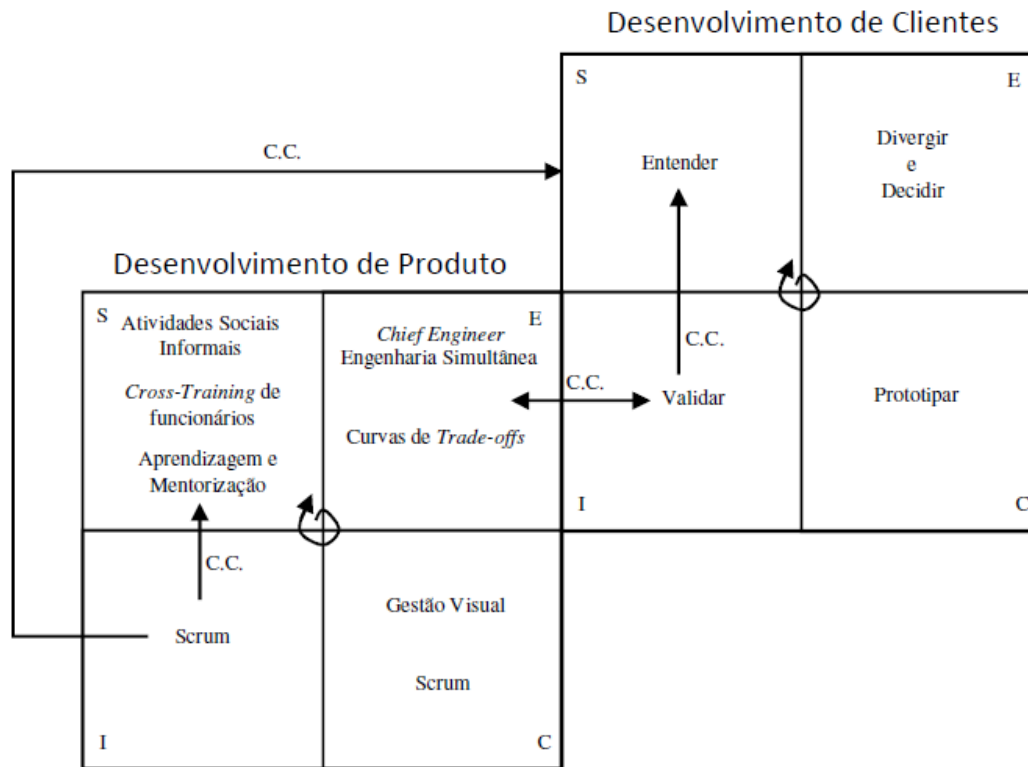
Desenvolvimento de Clientes

S

E

C.C.

Entender

Divergir
e
Decidir

Desenvolvimento de Produto

S Atividades Sociais Informais

*Cross-Training* de funcionários

Aprendizagem e Mentorização

E

*Chief Engineer*
Engenharia Simultânea

Curvas de *Trade-offs*

C.C.

C.C.

Validar

Prototipar

I

C

C.C.

Scrum

Gestão Visual

Scrum

I

C